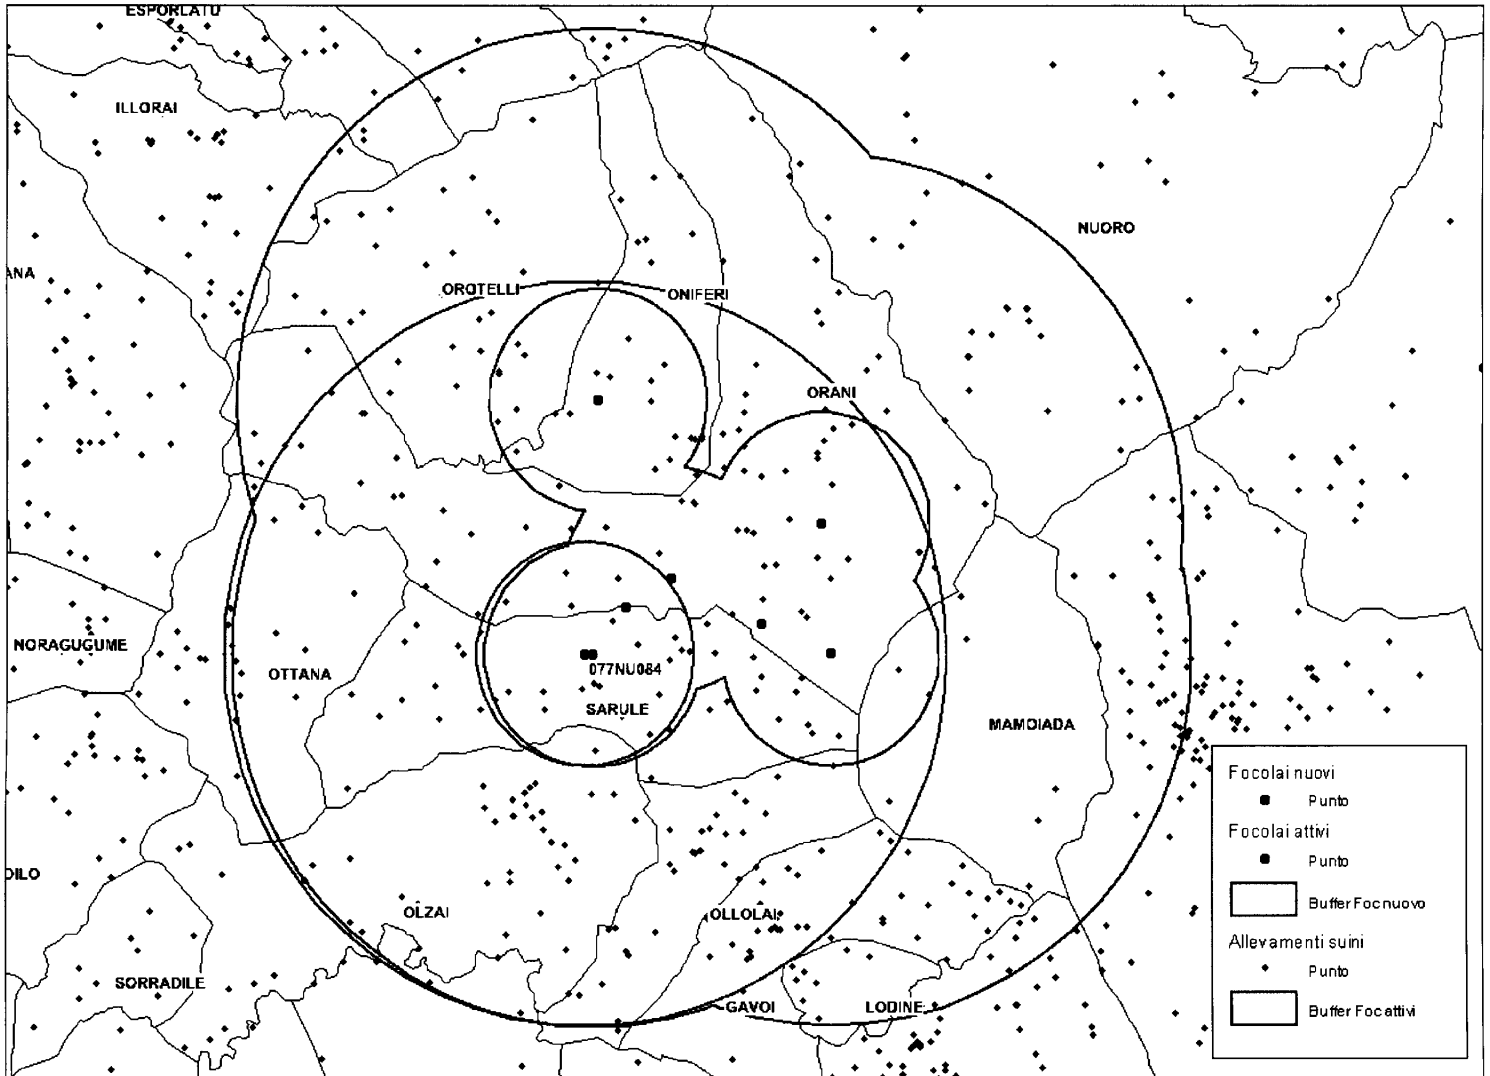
ESPORLATU
ILLORAI
ANA
NUORO
OROTELLI
ONIFERI
ORANI
NORAGUGUME
OTTANA
077NU084
SARULE
MAMOIADA
OILO
OLZAI
OLLOLAI
SORRADILE
GAVOI
LODINE

Focolai nuovi
Punto
Focolai attivi
Punto
Buffer Focnuovo
Allevamenti suini
Punto
Buffer Focattivi